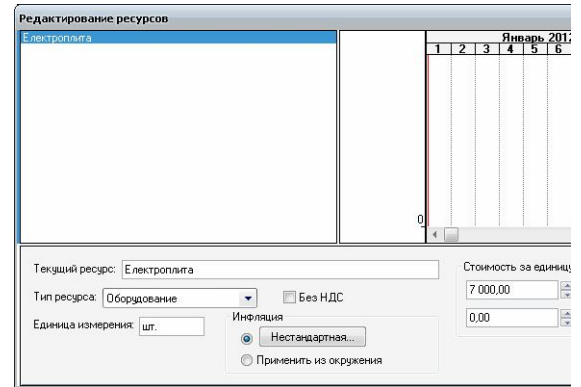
Редактирование ресурсов

Електроплита

Январь 2012

1 2 3 4 5 6

0

Текущий ресурс: Електроплита

Тип ресурса: Оборудование

Без НДС

Единица измерения: шт.

Инфляция

Нестандартная...

Применить из окружения

Стоимость за единицу

7 000,00

0,00